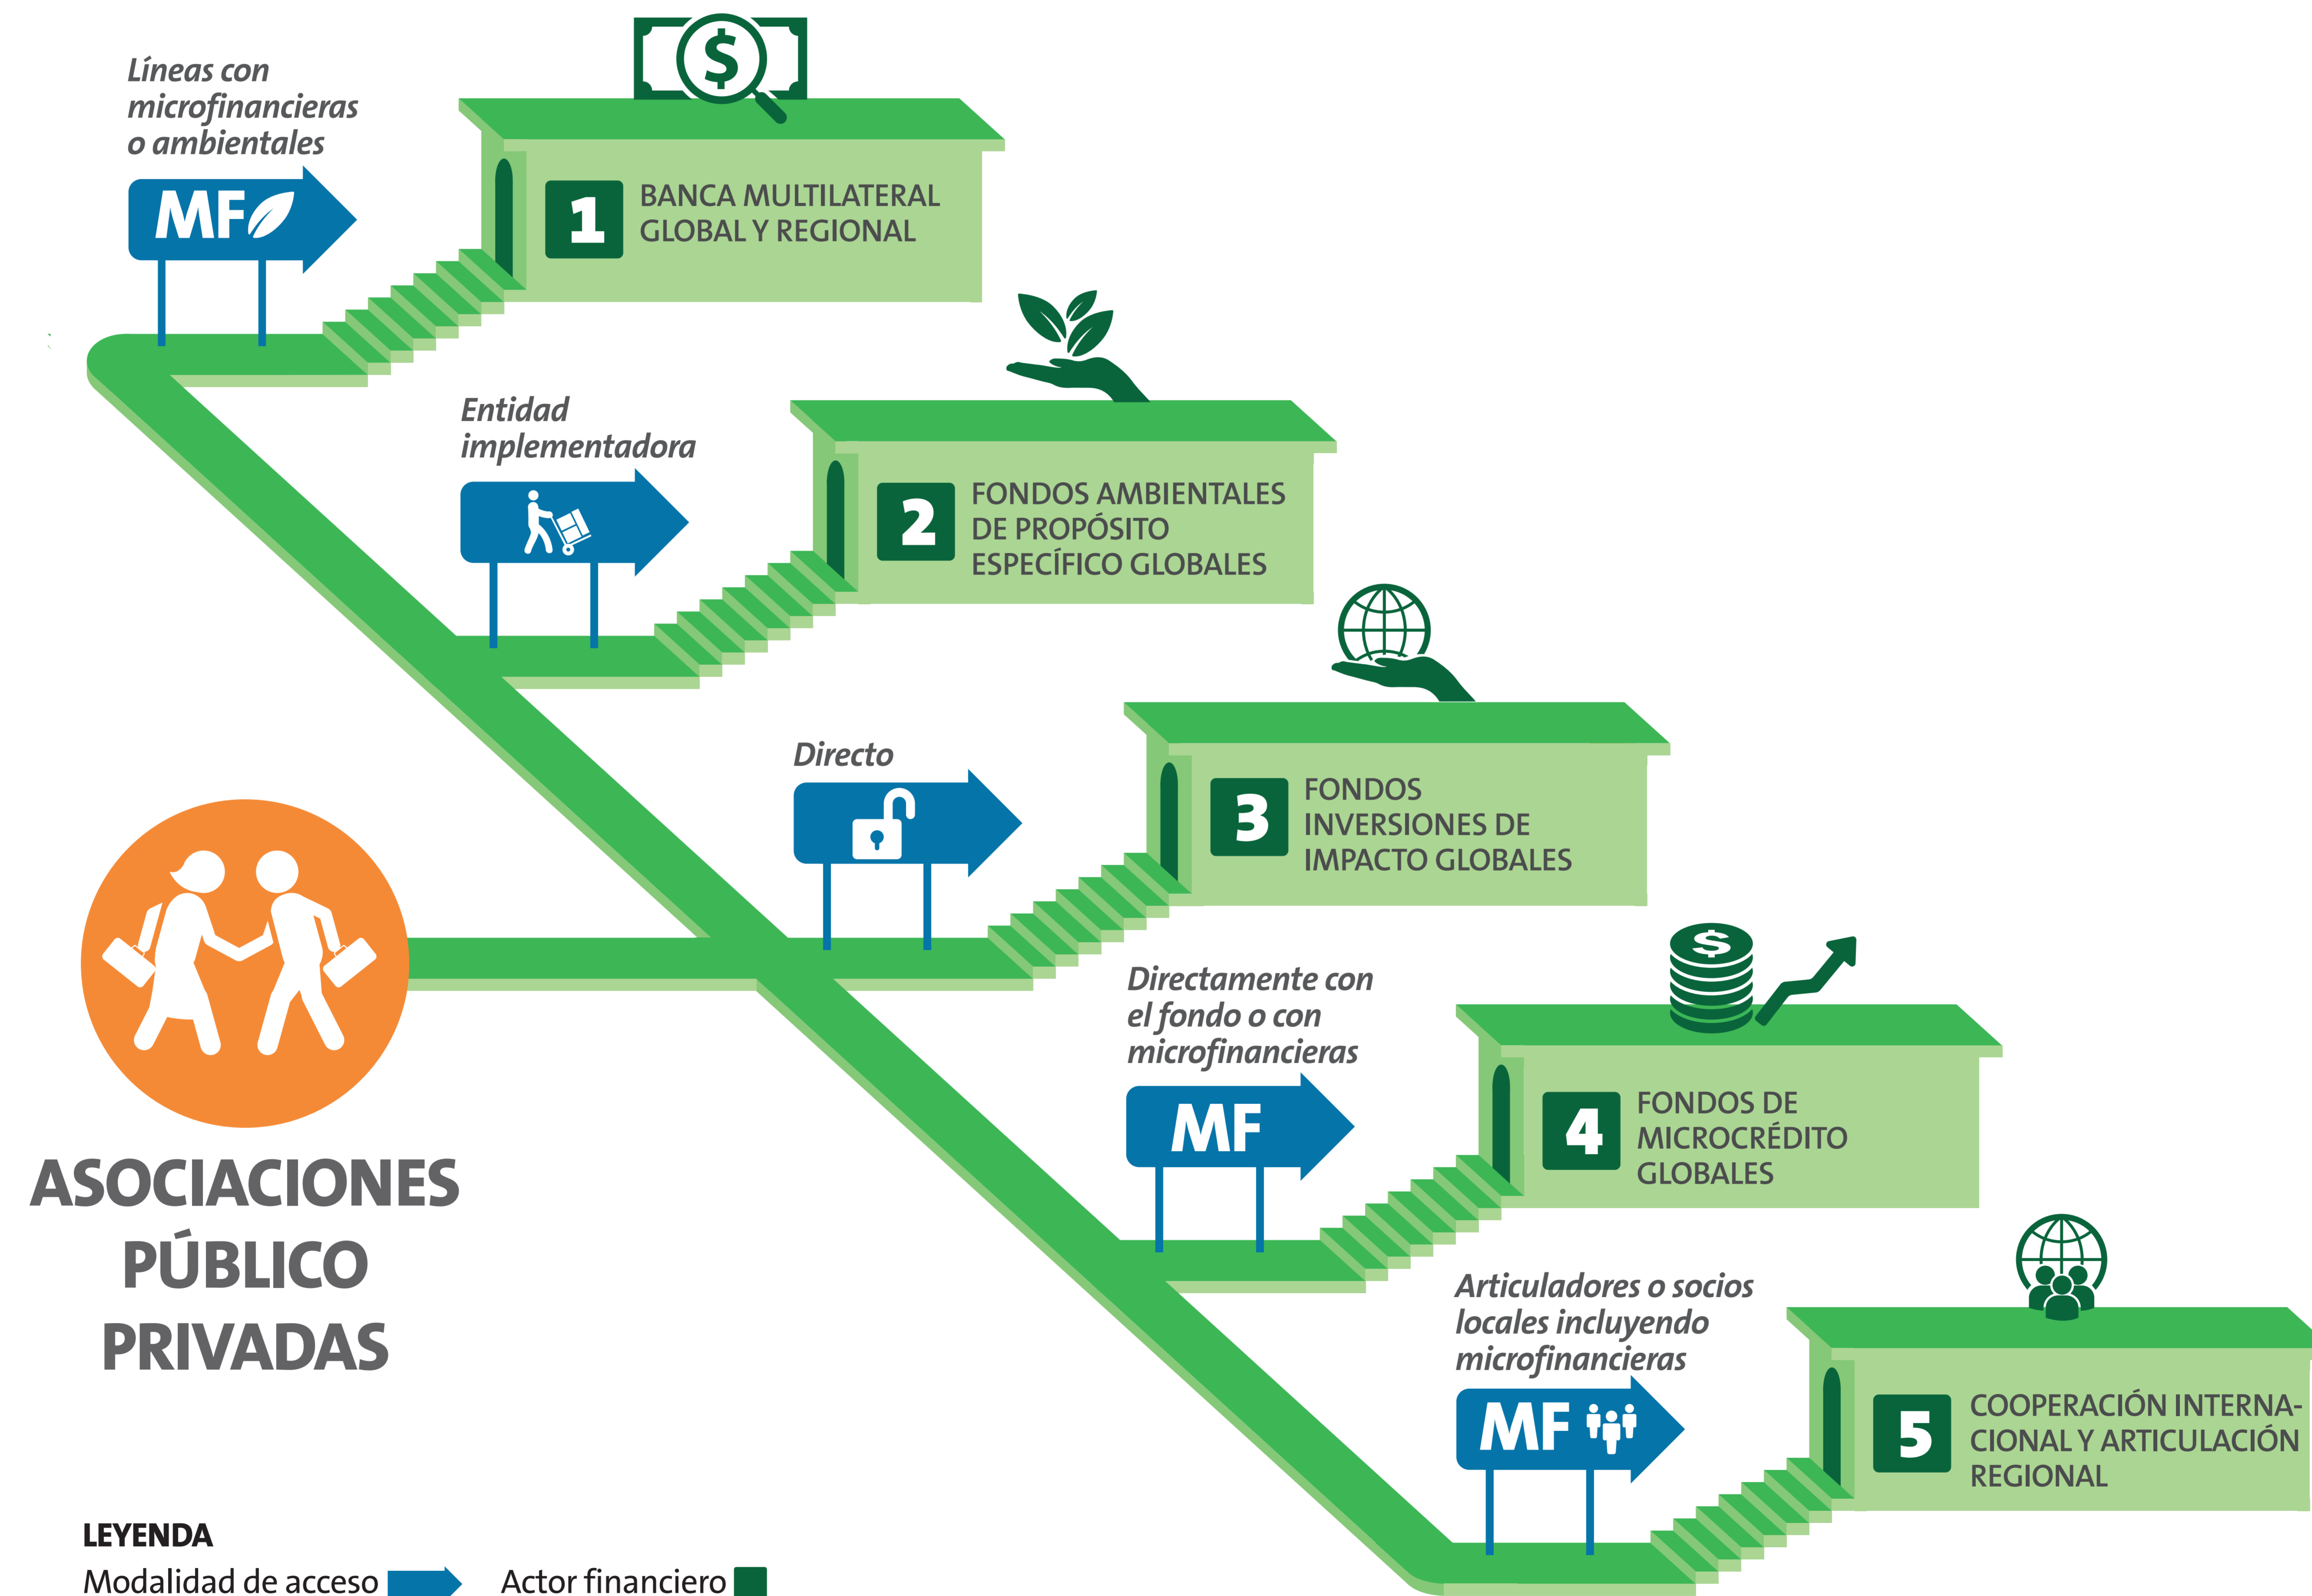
Líneas con microfinancieras o ambientales

MF

1 BANCA MULTILATERAL GLOBAL Y REGIONAL

Entidad implementadora

2 FONDOS AMBIENTALES DE PROPÓSITO ESPECÍFICO GLOBALES

Directo

3 FONDOS INVERSIONES DE IMPACTO GLOBALES

Directamente con el fondo o con microfinancieras

MF

4 FONDOS DE MICROCRÉDITO GLOBALES

Articuladores o socios locales incluyendo microfinancieras

MF

5 COOPERACIÓN INTERNACIONAL Y ARTICULACIÓN REGIONAL

ASOCIACIONES PÚBLICO PRIVADAS

LEYENDA
Modalidad de acceso Actor financiero